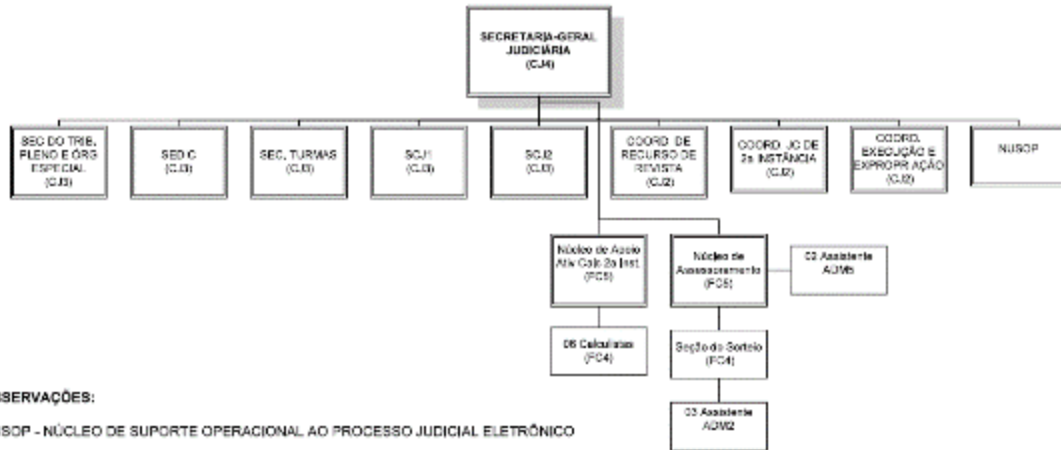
SECRETARIA-GERAL JUDICIÁRIA (CJ4)

SEC DO TRIB. PLENO E ÓRG ESPECIAL (CJ3)

SED C (CJ3)

SEC. TURMAS (CJ3)

SCJ1 (CJ3)

SCJ2 (CJ3)

COORD. DE RECURSO DE REVISTA (CJ2)

COORD. JC DE 2a INSTÂNCIA (CJ2)

COORD. EXECUÇÃO E EXPROPRIAÇÃO (CJ2)

NUSOP

Núcleo de Apoio Ativ Calc 2a Inst. (FC5)

Núcleo de Assessoramento (FC5)

02 Assistente ADM5

06 Calculistas (FC4)

Seção do Sorteio (FC4)

03 Assistente ADM2

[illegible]SERVAÇÕES:

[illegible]USOP - NÚCLEO DE SUPORTE OPERACIONAL AO PROCESSO JUDICIAL ELETRÔNICO